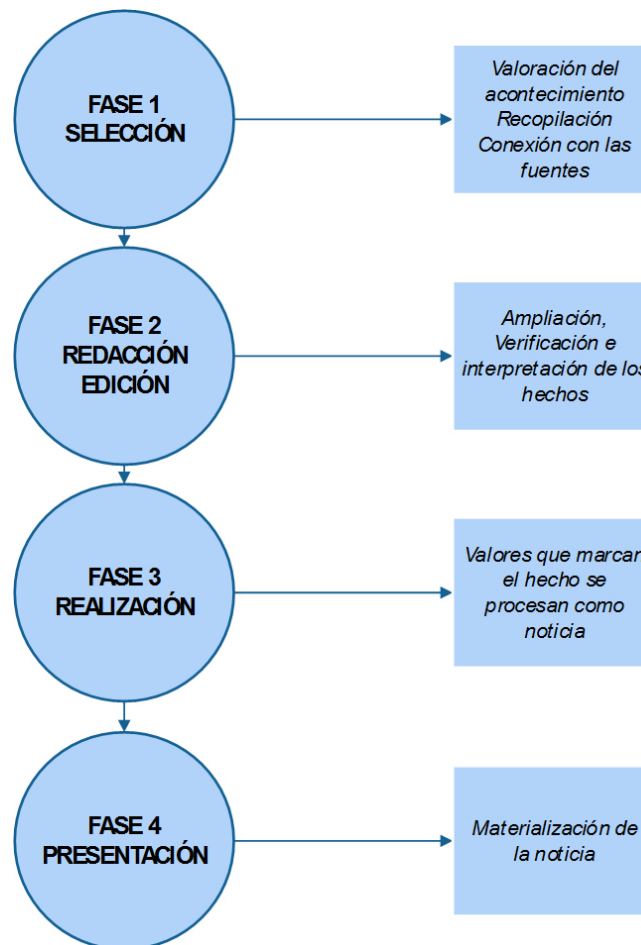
FASE 1
SELECCIÓN

Valoración del acontecimiento
Recopilación
Conexión con las fuentes

FASE 2
REDACCIÓN
EDICIÓN

Ampliación, Verificación e interpretación de los hechos

FASE 3
REALIZACIÓN

Valores que marcan el hecho se procesan como noticia

FASE 4
PRESENTACIÓN

Materialización de la noticia